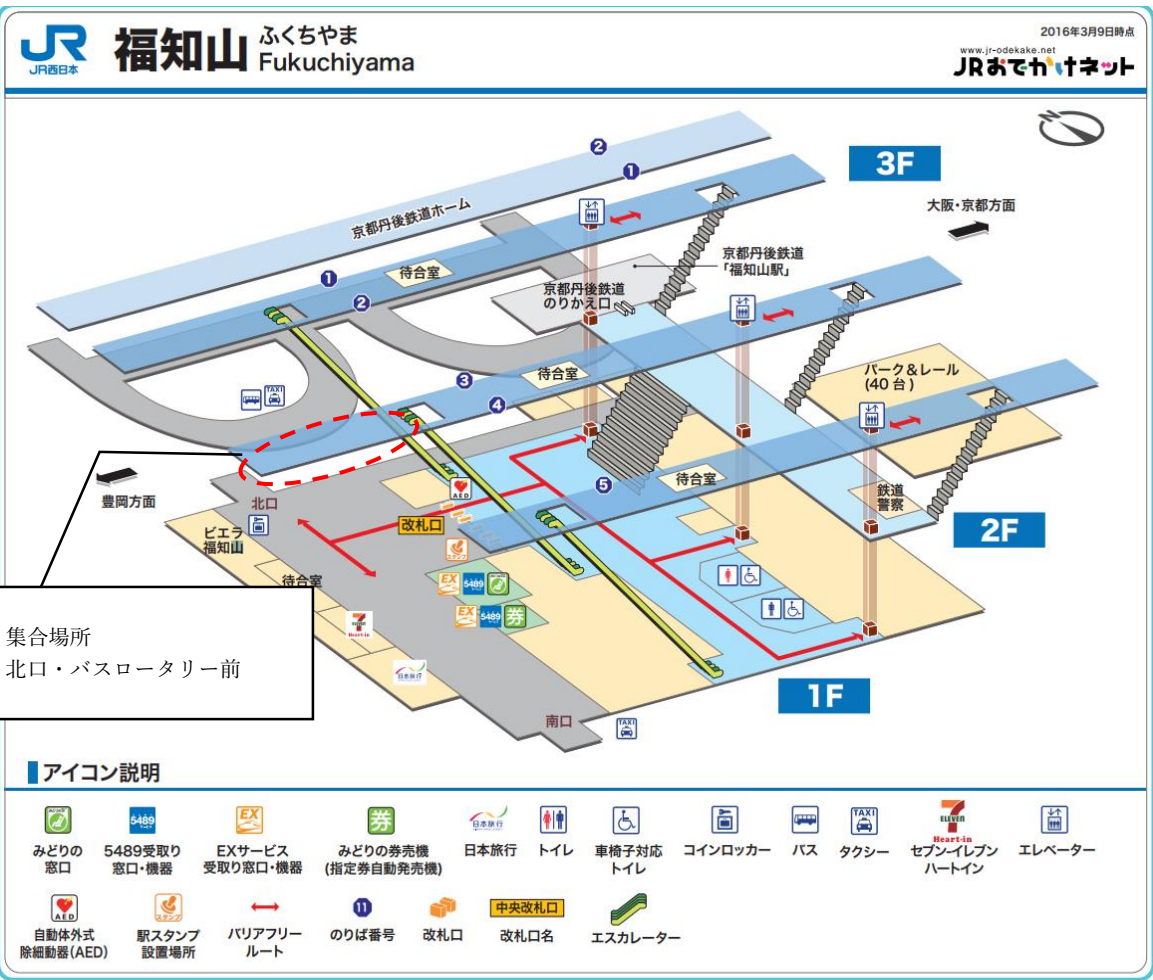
JR JR西日本 福知山 ふくちやま Fukuchiyama

2016年3月9日時点
www.jr-odekake.net
JRおでかけネット

3F
2F
1F

❷
❶
京都丹後鉄道ホーム
❶
待合室
❷
京都丹後鉄道のりかえ口
京都丹後鉄道「福知山駅」
大阪・京都方面
❸
待合室
❹
パーク&レール(40台)
TAXI
❺
待合室
鉄道警察
豊岡方面
北口
AED
改札口
ビエラ福知山
待合室
EX 5489
EX 5489 券
Heart-in
日本旅行
南口
TAXI

集合場所
北口・バスロータリー前

アイコン説明

みどりの窓口
5489 5489受取り窓口・機器
EX EXサービス受取り窓口・機器
券 みどりの券売機(指定券自動発売機)
日本旅行 日本旅行
トイレ
車椅子対応トイレ
コインロッカー
バス
TAXI タクシー
ELEVEN Heart-in セブンイレブンハートイン
エレベーター
AED 自動体外式除細動器(AED)
スタンプ 駅スタンプ設置場所
バリアフリールート
⓫ のりば番号
改札口
中央改札口 改札口名
エスカレーター